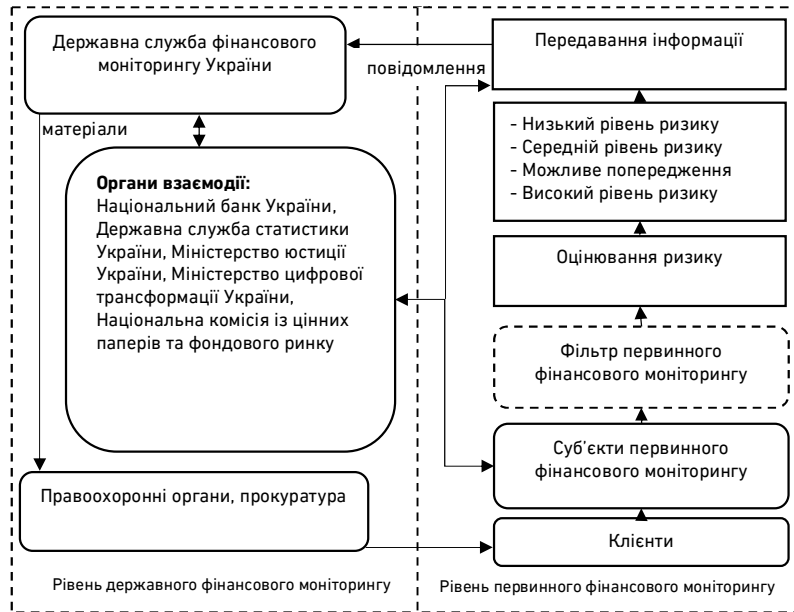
Державна служба фінансового моніторингу України

повідомлення

Передавання інформації

матеріали

- Низький рівень ризику
- Середній рівень ризику
- Можливе попередження
- Високий рівень ризику

**Органи взаємодії:**
Національний банк України, Державна служба статистики України, Міністерство юстиції України, Міністерство цифрової трансформації України, Національна комісія із цінних паперів та фондового ринку

Оцінювання ризику

Фільтр первинного фінансового моніторингу

Суб'єкти первинного фінансового моніторингу

Правоохоронні органи, прокуратура

Клієнти

Рівень державного фінансового моніторингу

Рівень первинного фінансового моніторингу